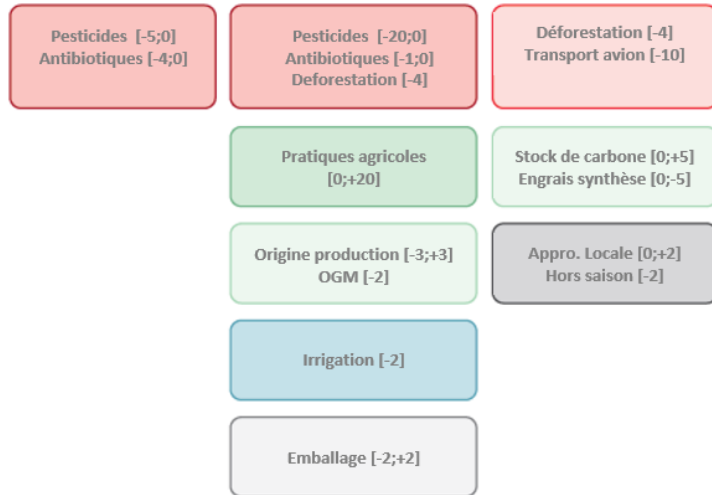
Pesticides [-5;0]
Antibiotiques [-4;0]

Pesticides [-20;0]
Antibiotiques [-1;0]
Deforestation [-4]

Déforestation [-4]
Transport avion [-10]

Pratiques agricoles
[0;+20]

Stock de carbone [0;+5]
Engrais synthèse [0;-5]

Origine production [-3;+3]
OGM [-2]

Appro. Locale [0;+2]
Hors saison [-2]

Irrigation [-2]

Emballage [-2;+2]